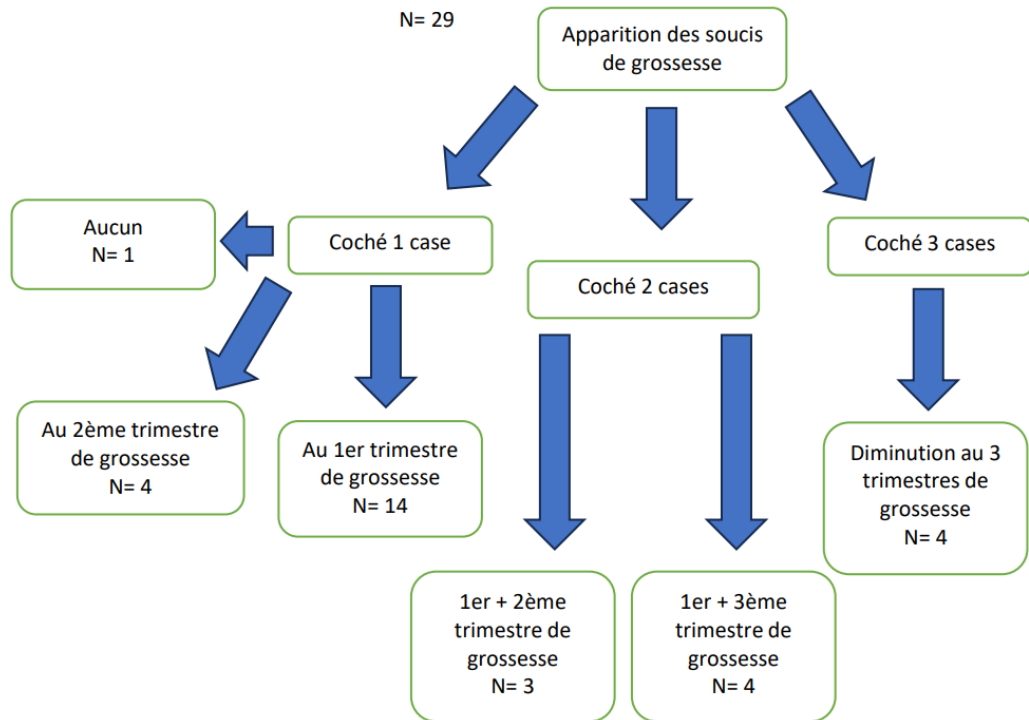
N= 29

Apparition des soucis de grossesse

Aucun
N= 1

Coché 1 case

Coché 2 cases

Coché 3 cases

Au 2ème trimestre de grossesse
N= 4

Au 1er trimestre de grossesse
N= 14

Diminution au 3 trimestres de grossesse
N= 4

1er + 2ème trimestre de grossesse
N= 3

1er + 3ème trimestre de grossesse
N= 4